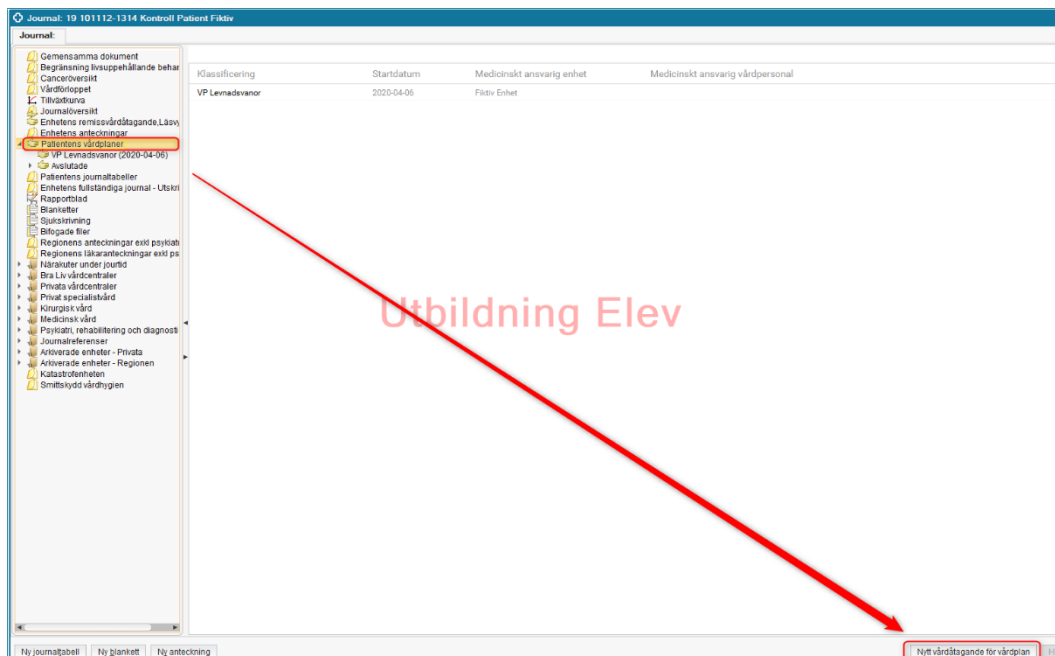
Journal: 19 101112-1314 Kontroll Patient Fiktiv

Journal:

Gemensamma dokument
Begränsning livsuppehållande behar
Canceröversikt
Vårdförloppet
Tillväxtkurva
Journalöversikt
Enhetens remissvårdåtagande,Läsv
Enhetens anteckningar
Patientens vårdplaner
VP Levnadsvanor (2020-04-06)
Avslutade
Patientens journaltabeller
Enhetens fullständiga journal - Utskri
Rapportblad
Blanketter
Sjukskrivning
Bifogade filer
Regionens anteckningar exkl psykiat
Regionens läkaranteckningar exkl ps
Närakuter under jourtid
Bra Liv vårdcentraler
Privata vårdcentraler
Privat specialistvård
Kirurgisk vård
Medicinsk vård
Psykiatri, rehabilitering och diagnosti
Journalreferenser
Arkiverade enheter - Privata
Arkiverade enheter - Regionen
Katastrofenheten
Smittskydd vårdhygien

| Klassificering | Startdatum | Medicinskt ansvarig enhet | Medicinskt ansvarig vårdpersonal |
|---|---|---|---|
| VP Levnadsvanor | 2020-04-06 | Fiktiv Enhet | |

Utbildning Elev

Ny journaltabell
Ny blankett
Ny anteckning
Nytt vårdåtagande för vårdplan